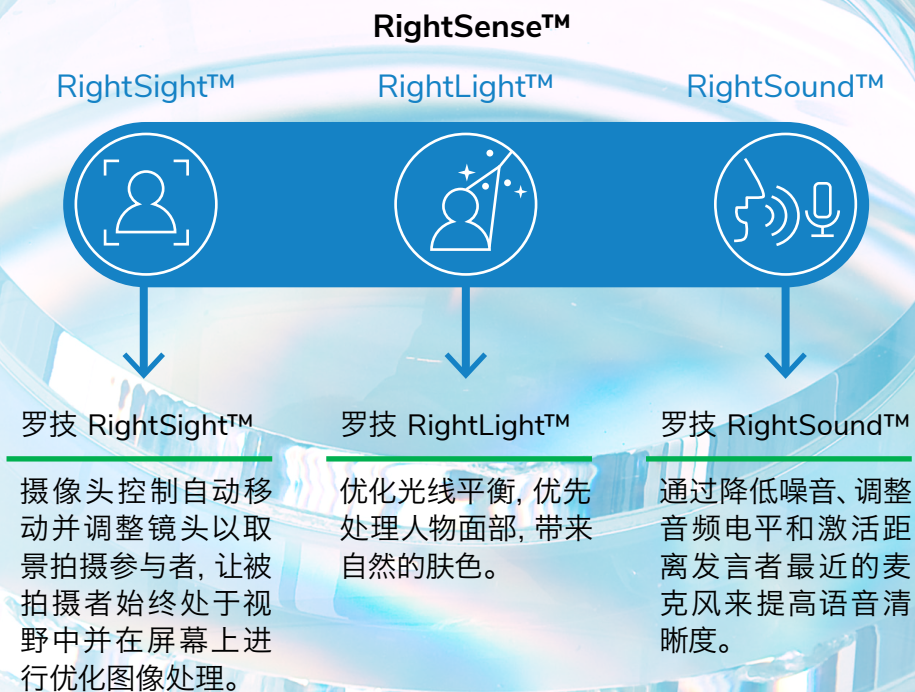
RightSense™

RightSight™

RightLight™

RightSound™

罗技 RightSight™

摄像头控制自动移动并调整镜头以取景拍摄参与者, 让被拍摄者始终处于视野中并在屏幕上进行优化图像处理。

罗技 RightLight™

优化光线平衡, 优先处理人物面部, 带来自然的肤色。

罗技 RightSound™

通过降低噪音、调整音频电平和激活距离发言者最近的麦克风来提高语音清晰度。